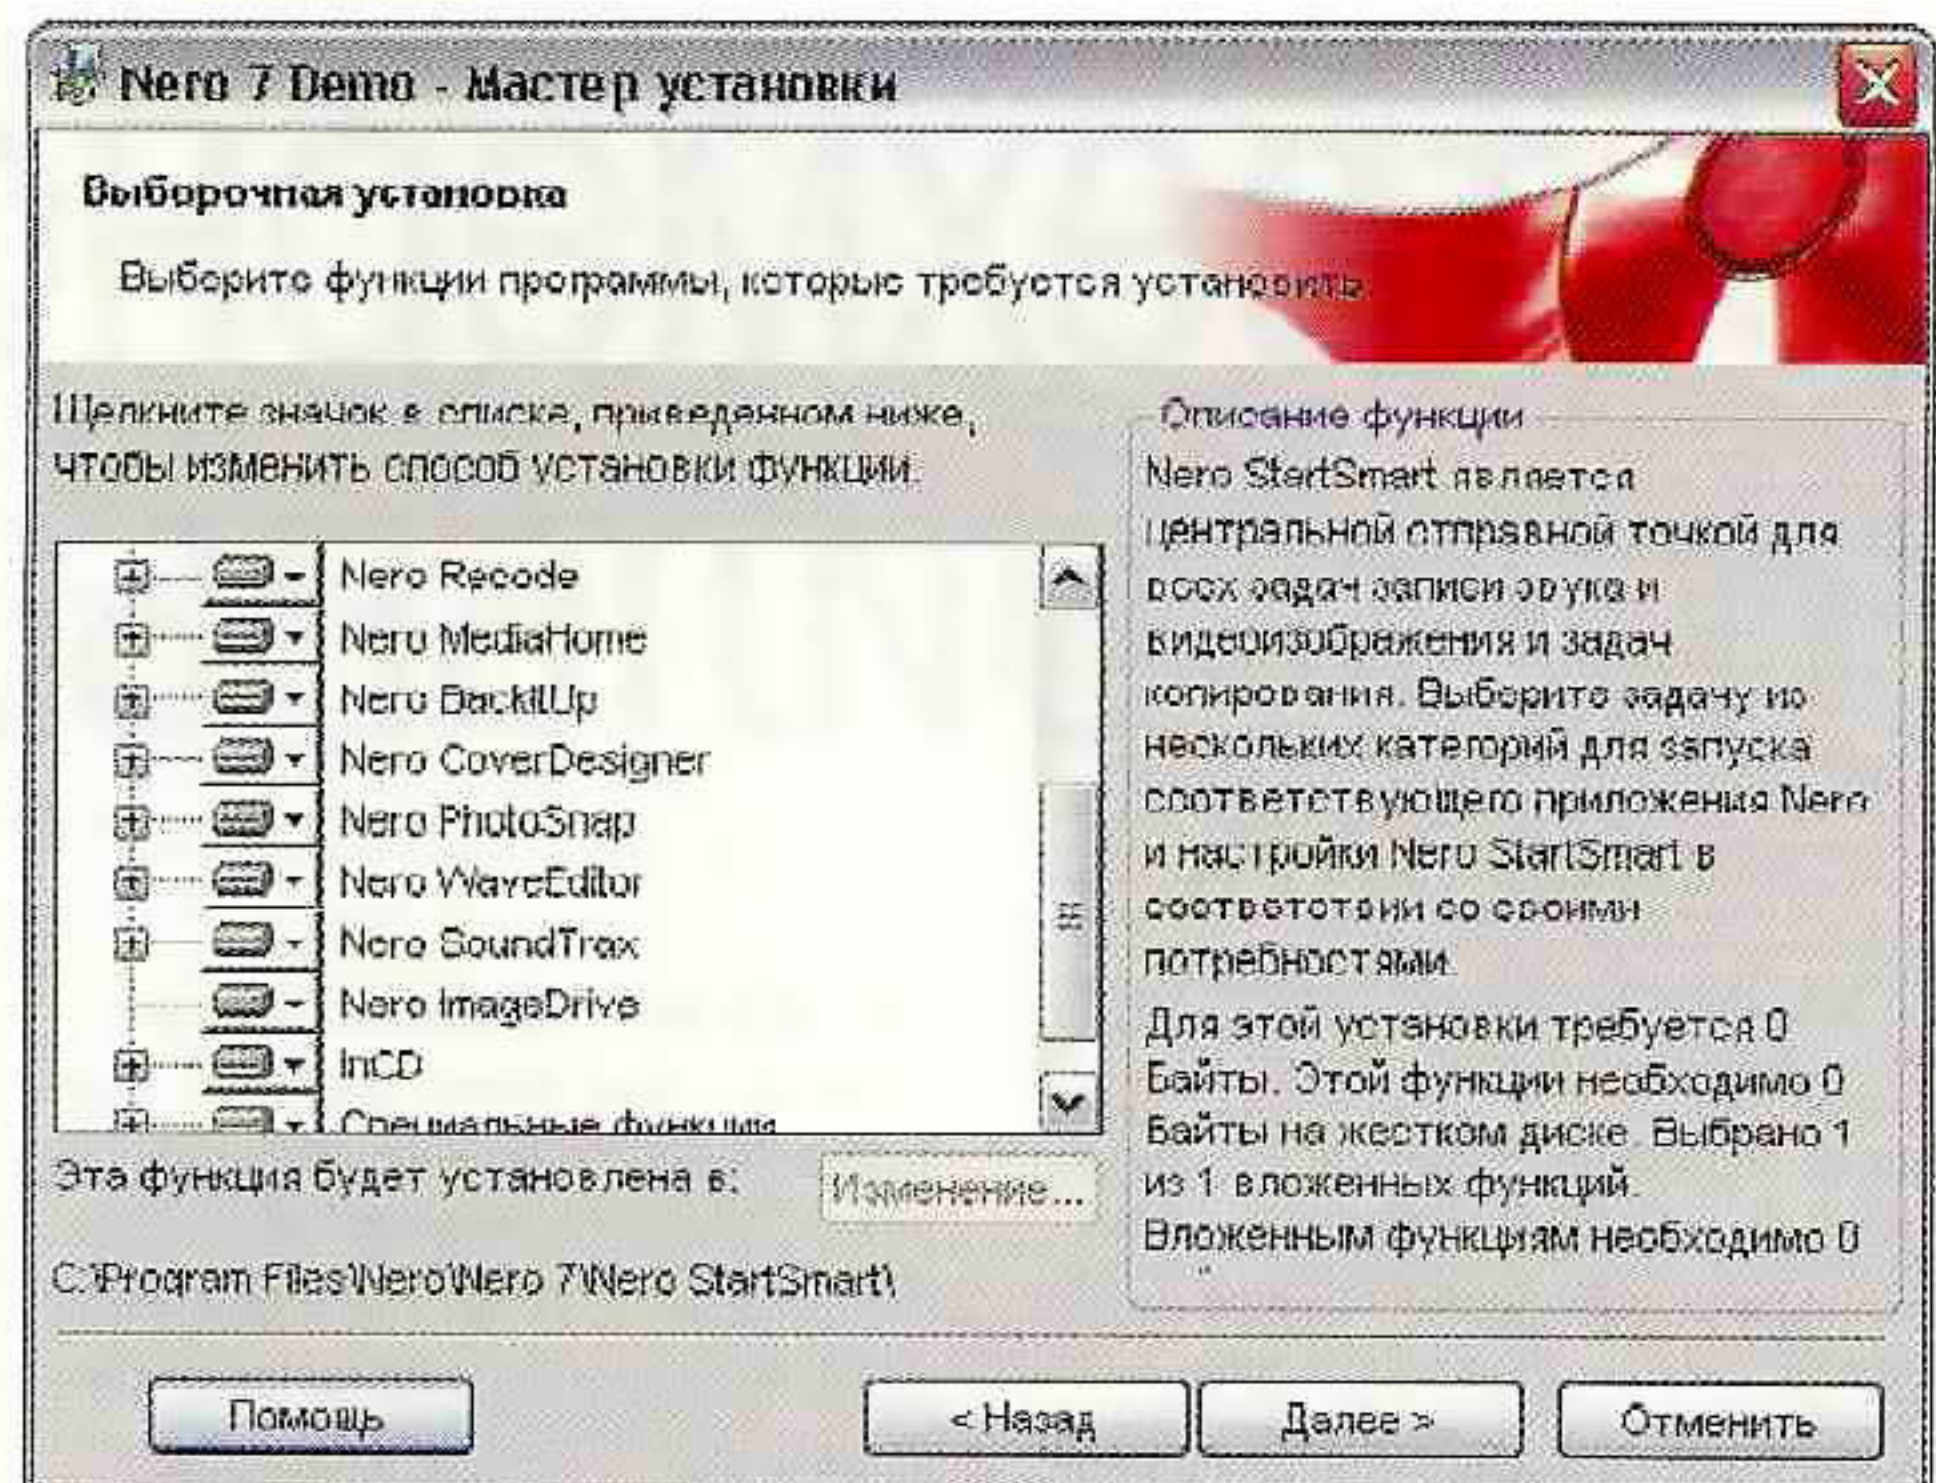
Nero 7 Demo - Мастер установки

Выборочная установка

Выберите функции программы, которые требуется установить

Щелкните значок в списке, приведенном ниже, чтобы изменить способ установки функции.

Nero Recode
Nero MediaHome
Nero BackItUp
Nero CoverDesigner
Nero PhotoSnap
Nero WaveEditor
Nero SoundTrax
Nero ImageDrive
InCD
Специальные функции

Эта функция будет установлена в:

Изменение...

C:\Program Files\Nero\Nero 7\Nero StartSmart\

Описание функции

Nero StartSmart является центральной отправной точкой для всех задач записи звука и видеоизображения и задач копирования. Выберите задачу из нескольких категорий для запуска соответствующего приложения Nero и настройки Nero StartSmart в соответствии со своими потребностями.

Для этой установки требуется 0 Байты. Этой функции необходимо 0 Байты на жестком диске. Выбрано 1 из 1 вложенных функций. Вложенным функциям необходимо 0

Помощь

< Назад

Далее >

Отменить